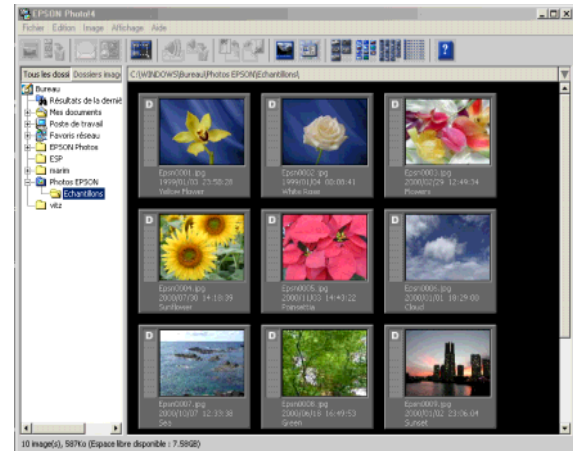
EPSON Photo!4

Fichier Edition Image Affichage Aide

Tous les dossi Dossiers imag

C:\WINDOWS\Bureau\Photos EPSON\Echantillons\

Bureau
Résultats de la derni
Mes documents
Poste de travail
Favoris réseau
EPSON Photos
ESP
marin
Photos EPSON
Echantillons
vitz

D
Epsn0001.jpg
1999/01/03 23:58:28
Yellow Flower

D
Epsn0002.jpg
1999/01/04 00:08:41
White Rose

D
Epsn0003.jpg
2000/02/29 12:49:34
Flowers

D
Epsn0004.jpg
2000/07/30 14:10:39
Sunflower

D
Epsn0005.jpg
2000/11/03 14:43:22
Poinsettia

D
Epsn0006.jpg
2000/01/01 18:29:00
Cloud

D
Epsn0007.jpg
2000/10/07 12:33:38
Sea

D
Epsn0008.jpg
2000/06/16 16:49:53
Green

D
Epsn0009.jpg
2000/01/22 23:06:04
Sunset

10 image(s), 587Ko (Espace libre disponible : 7.58GB)